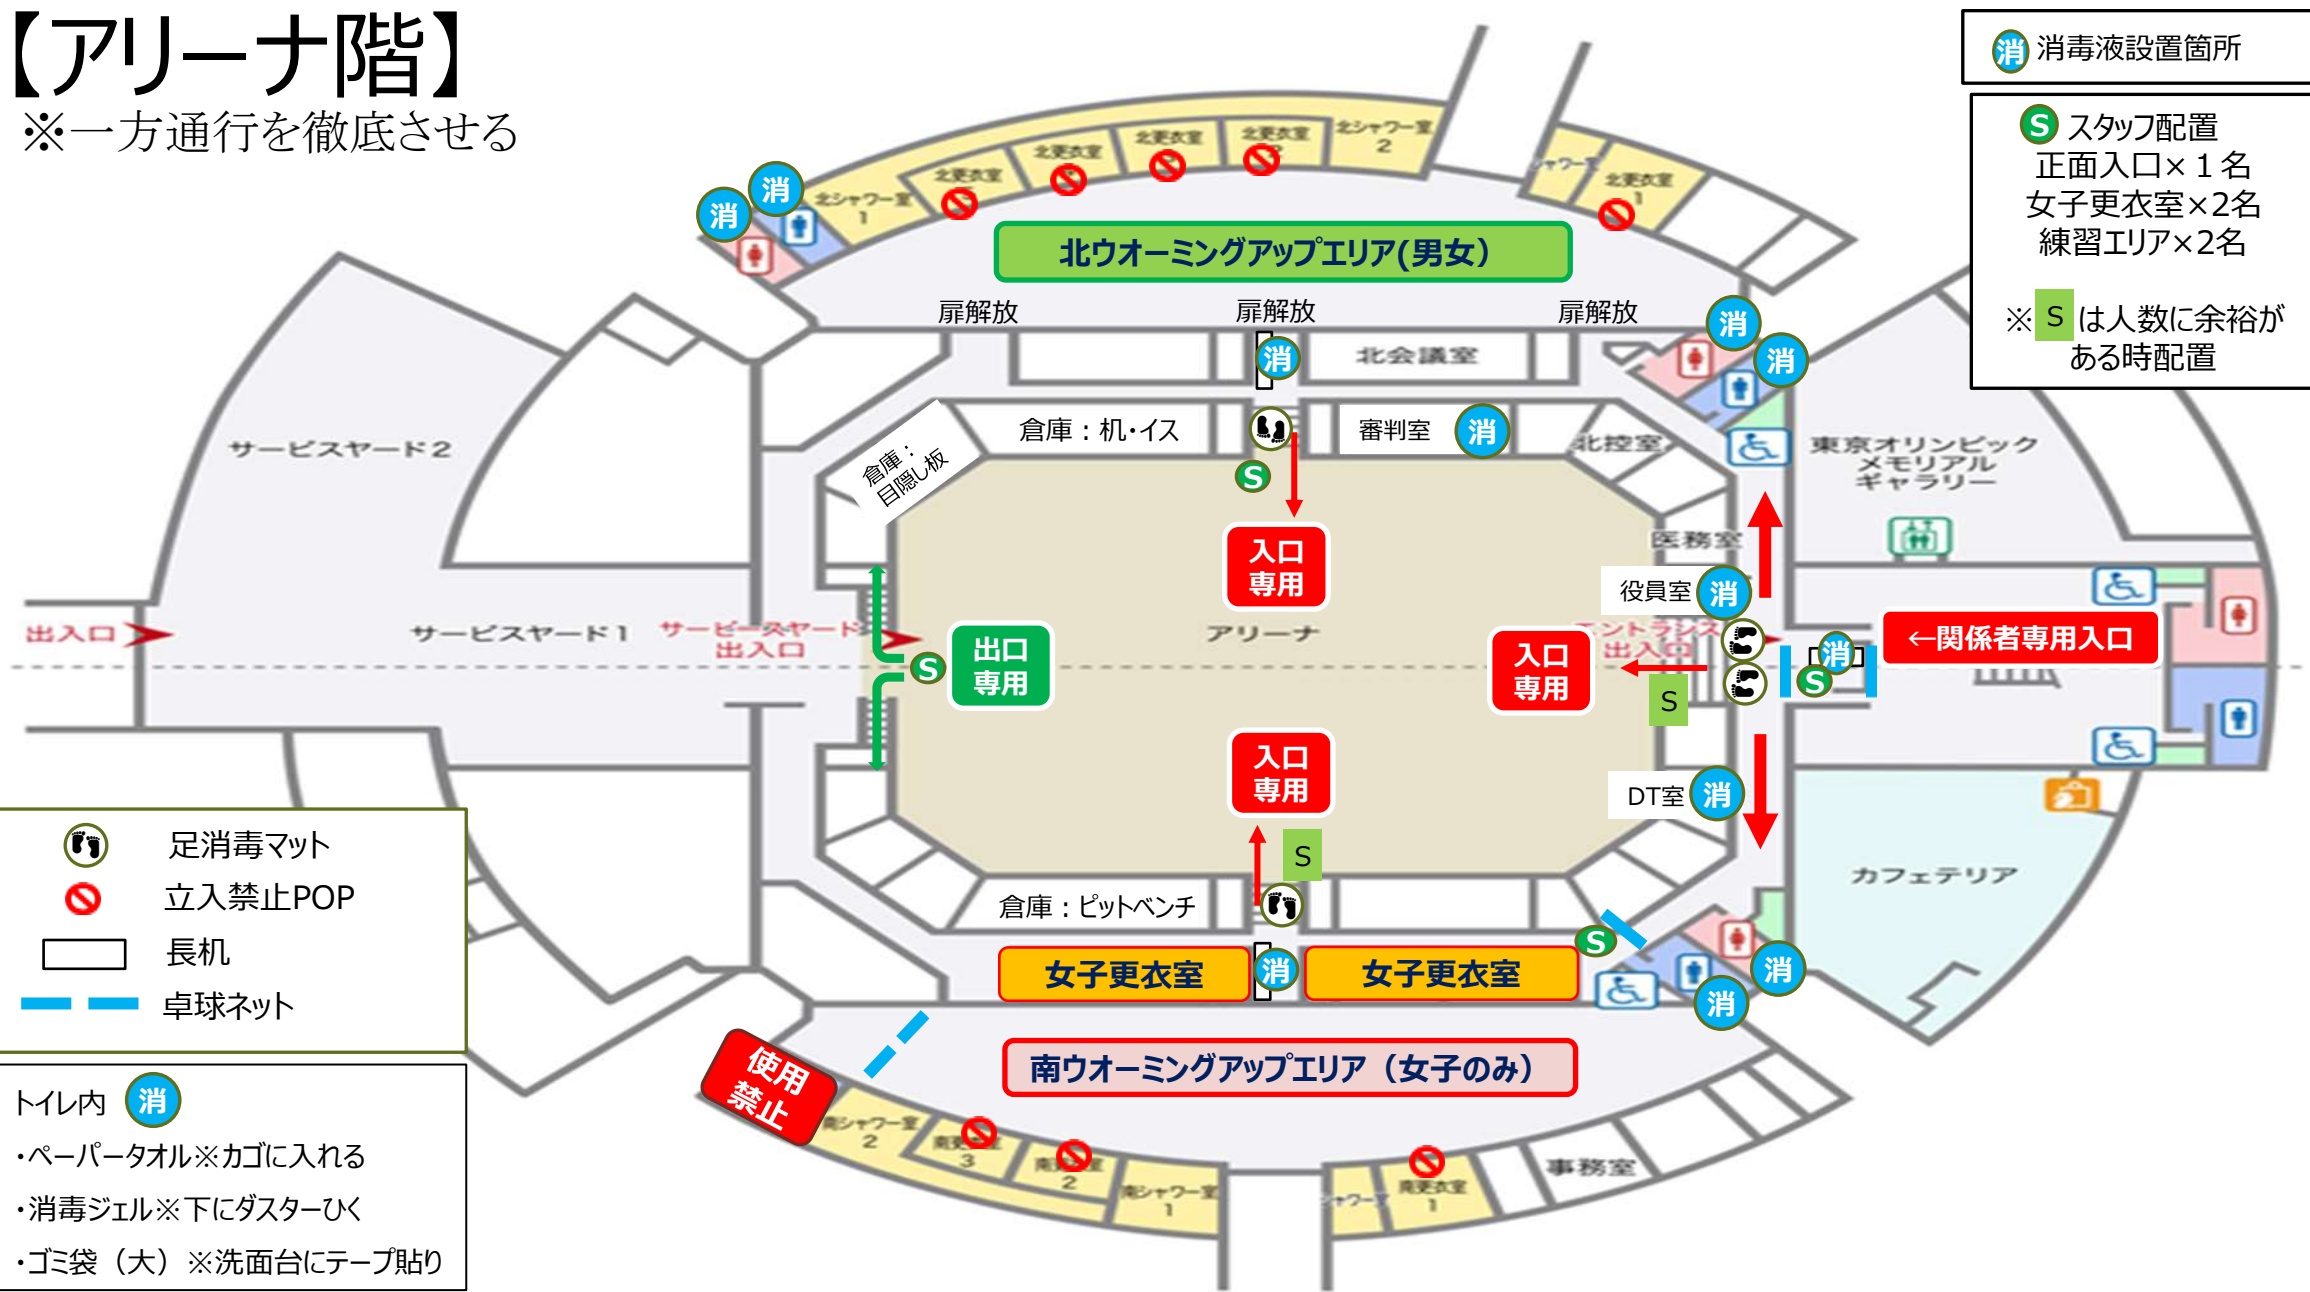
【アリーナ階】
※一方通行を徹底させる

消 消毒液設置箇所

S スタッフ配置
正面入口×１名
女子更衣室×2名
練習エリア×2名

※ S は人数に余裕がある時配置

北シャワー室 1
北更衣室
北更衣室
北更衣室
北更衣室
北シャワー室 2
シャワー室
北更衣室 1

北ウオーミングアップエリア(男女)

扉解放
扉解放
扉解放

北会議室
倉庫：机・イス
審判室
北控室
倉庫：目隠し板

サービスヤード２
サービスヤード１
サービスヤード出入口
出入口

入口専用
出口専用
アリーナ
エントランス出入口
入口専用
入口専用

東京オリンピックメモリアルギャラリー
医務室
役員室
←関係者専用入口
S
S
DT室
カフェテリア

倉庫：ピットベンチ
女子更衣室
女子更衣室

南ウオーミングアップエリア（女子のみ）

使用禁止

南シャワー室 2
南更衣室 3
南更衣室 2
南シャワー室 1
シャワー室
南更衣室 1
事務室

足消毒マット
立入禁止POP
長机
卓球ネット

トイレ内 消
・ペーパータオル※カゴに入れる
・消毒ジェル※下にダスターひく
・ゴミ袋（大）※洗面台にテープ貼り